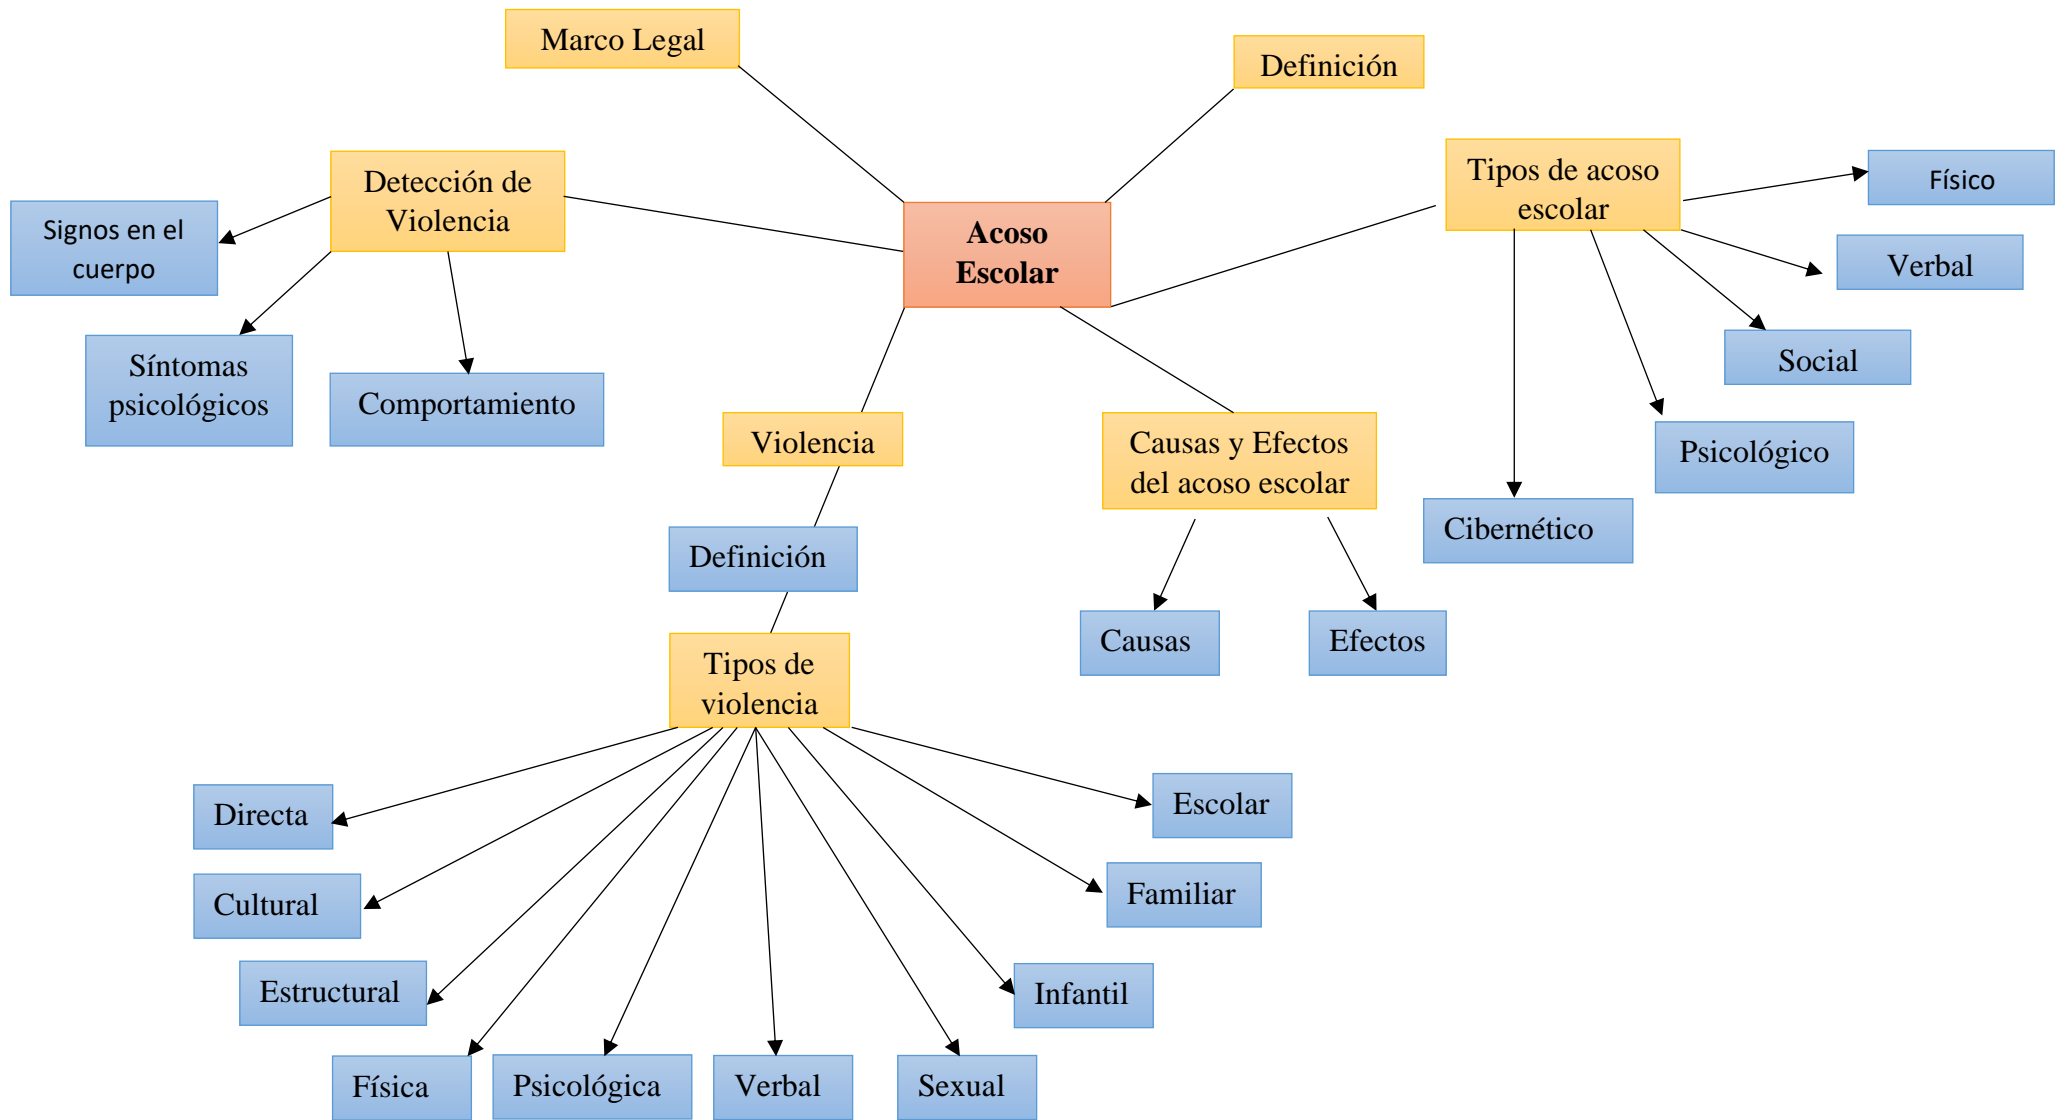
Marco Legal

Definición

Acoso Escolar

Detección de Violencia

Signos en el cuerpo

Síntomas psicológicos

Comportamiento

Tipos de acoso escolar

Físico

Verbal

Social

Psicológico

Cibernético

Violencia

Definición

Causas y Efectos del acoso escolar

Causas

Efectos

Tipos de violencia

Directa

Cultural

Estructural

Física

Psicológica

Verbal

Sexual

Infantil

Familiar

Escolar